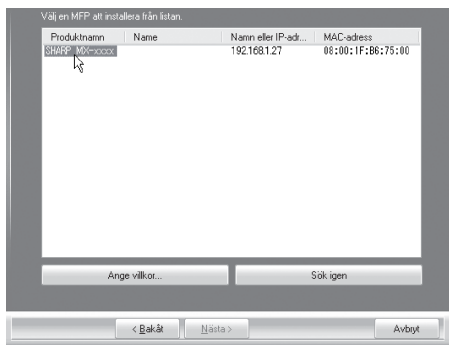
Välj en MFP att installera från listan.

| Produktnamn | Name | Namn eller IP-adr... | MAC-adress |
|---|---|---|---|
| SHARP MX-xxxx | | 192.168.1.27 | 08:00:1F:B6:75:00 |

Ange villkor...

Sök igen

< Bakåt

Nästa >

Avbryt